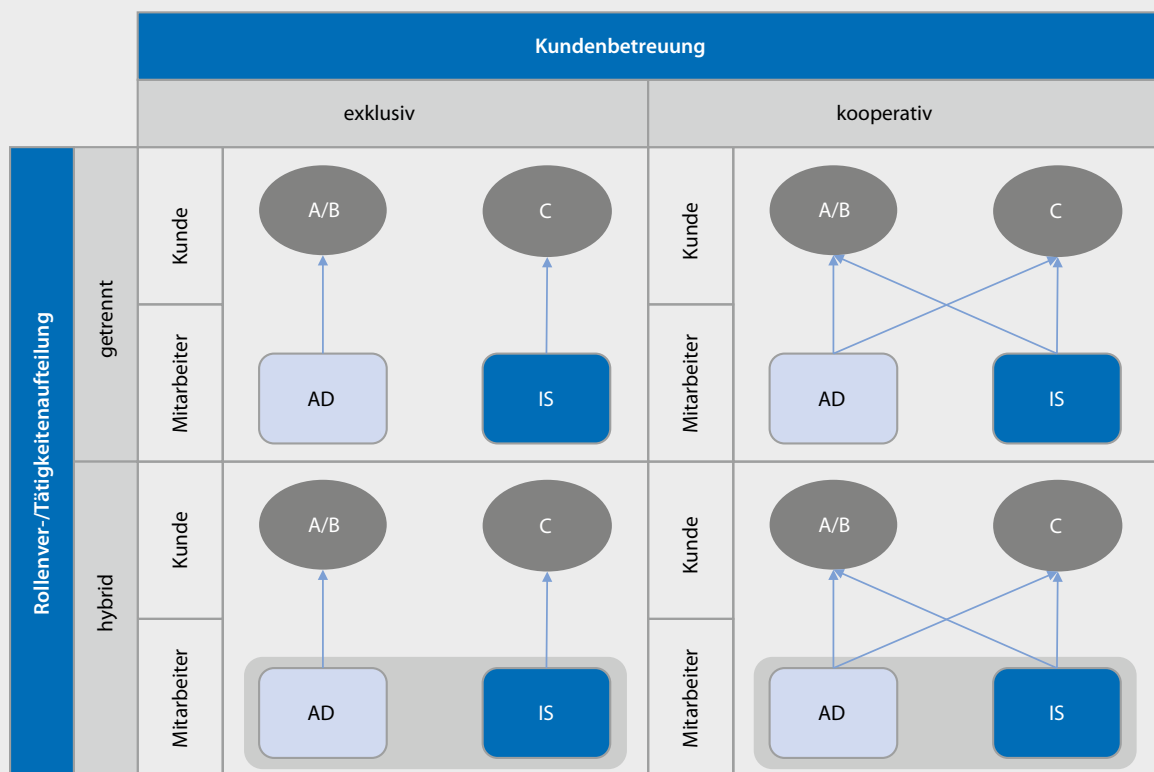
Kundenbetreuung

exklusiv

kooperativ

Rollenver-/Tätigkeitenaufteilung

getrennt

Kunde

Mitarbeiter

A/B

C

AD

IS

Kunde

Mitarbeiter

A/B

C

AD

IS

hybrid

Kunde

Mitarbeiter

A/B

C

AD

IS

Kunde

Mitarbeiter

A/B

C

AD

IS